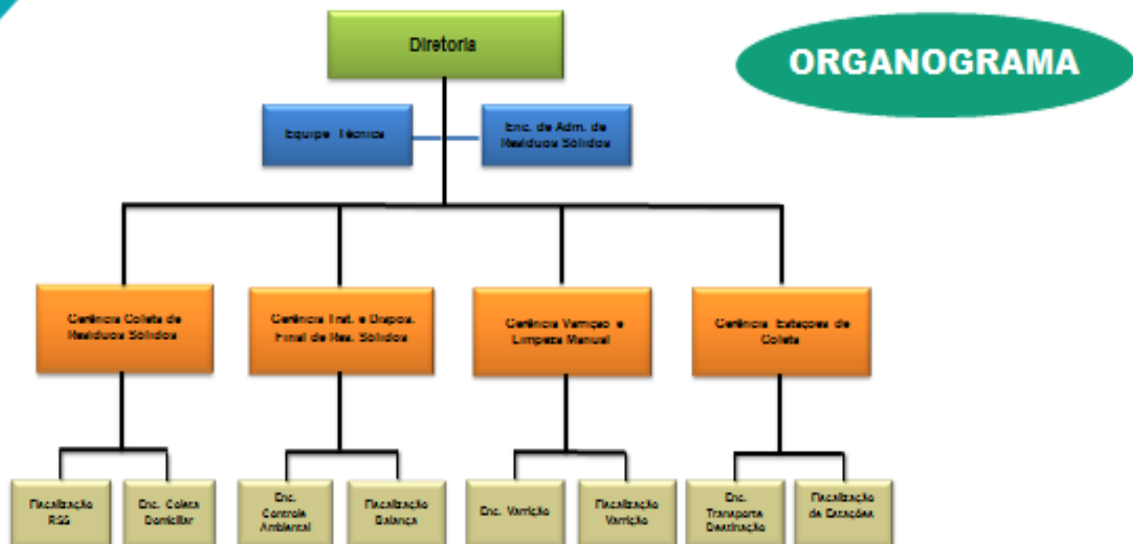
ORGANOGRAMA

Diretoria

Equipe Técnica

Enc. de Adm. de Resíduos Sólidos

Gerência Coleta de Resíduos Sólidos

Gerência Trat. e Dispos. Final de Res. Sólidos

Gerência Varrição e Limpeza Manual

Gerência Estações de Coleta

Fiscalização RSS

Enc. Coleta Domiciliar

Enc. Controle Ambiental

Fiscalização Balança

Enc. Varrição

Fiscalização Varrição

Enc. Transporte Destinação

Fiscalização de Estações